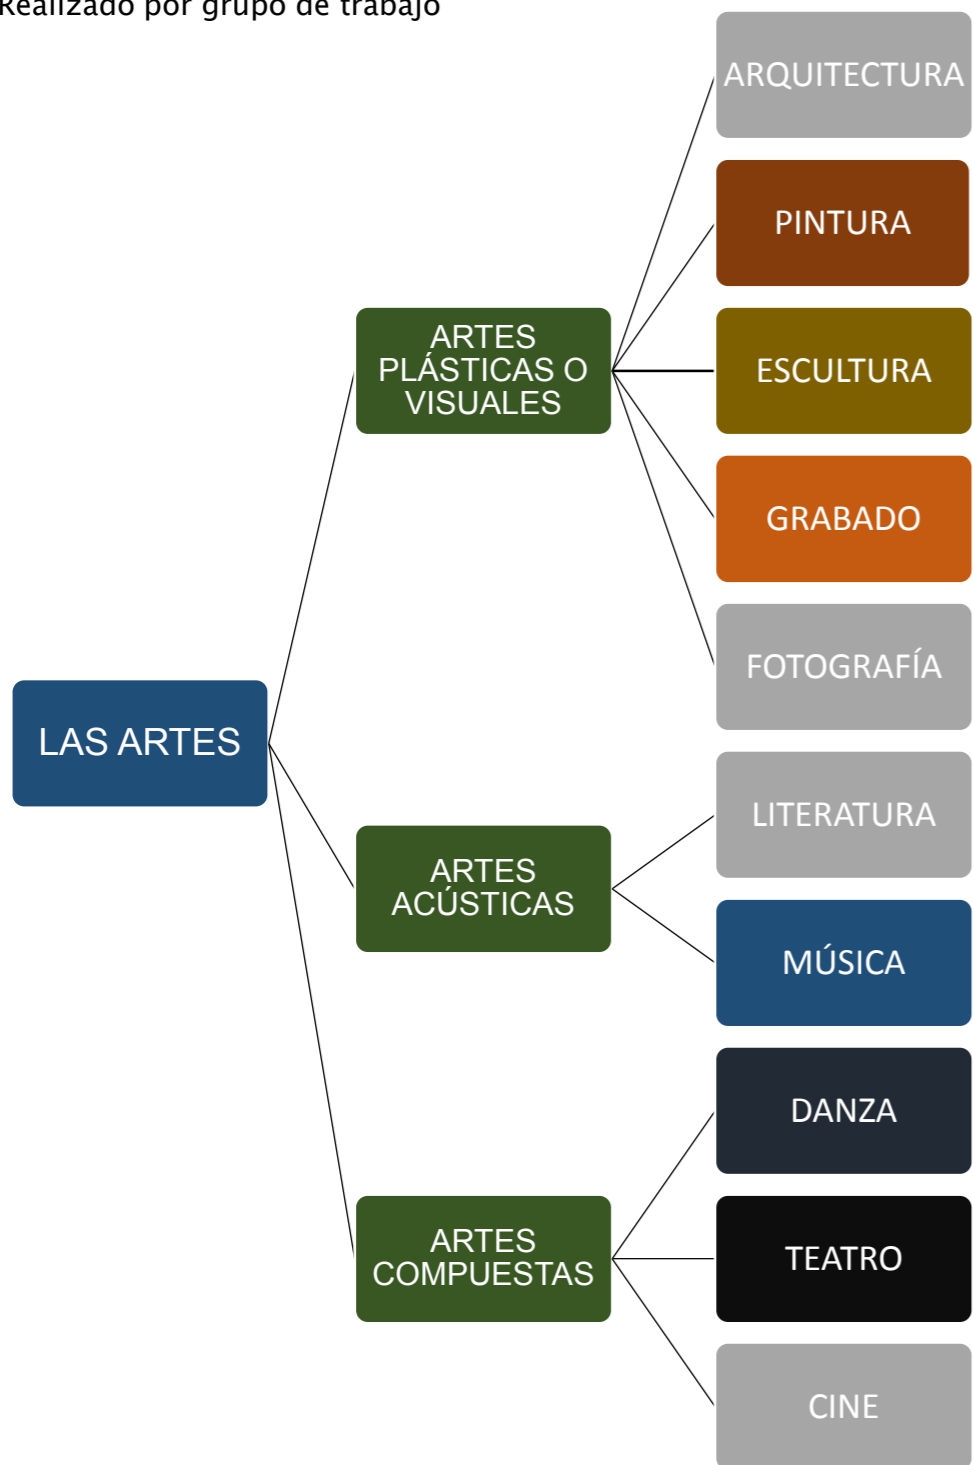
Realizado por grupo de trabajo

LAS ARTES

ARTES PLÁSTICAS O VISUALES

ARQUITECTURA

PINTURA

ESCULTURA

GRABADO

FOTOGRAFÍA

ARTES ACÚSTICAS

LITERATURA

MÚSICA

ARTES COMPUESTAS

DANZA

TEATRO

CINE